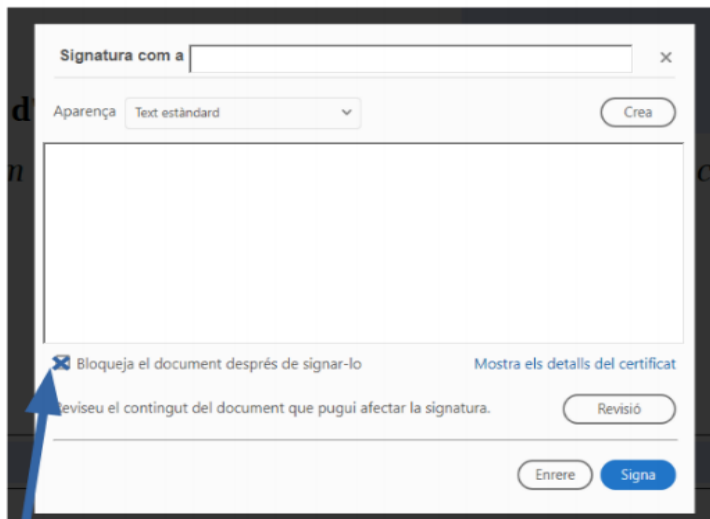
Signatura com a

×

Aparença Text estàndard

Crea

Bloqueja el document després de signar-lo

Mostra els details del certificat

Reviseu el contingut del document que pugui afectar la signatura.

Revisió

Enrere

Signa